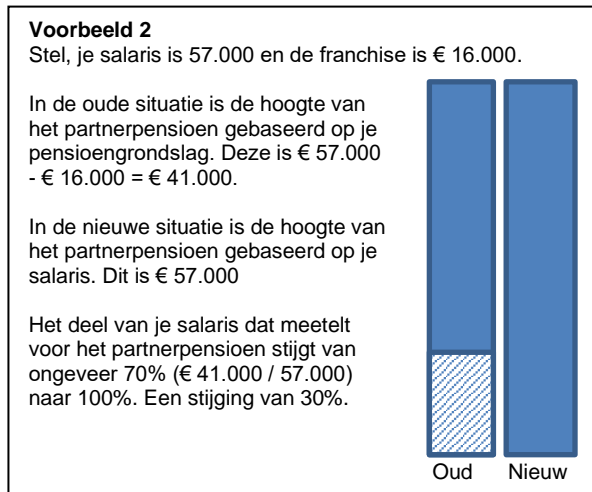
**Voorbeeld 2**
Stel, je salaris is 57.000 en de franchise is € 16.000.

In de oude situatie is de hoogte van het partnerpensioen gebaseerd op je pensioengrondslag. Deze is € 57.000 - € 16.000 = € 41.000.

In de nieuwe situatie is de hoogte van het partnerpensioen gebaseerd op je salaris. Dit is € 57.000

Het deel van je salaris dat meetelt voor het partnerpensioen stijgt van ongeveer 70% (€ 41.000 / 57.000) naar 100%. Een stijging van 30%.

Oud Nieuw